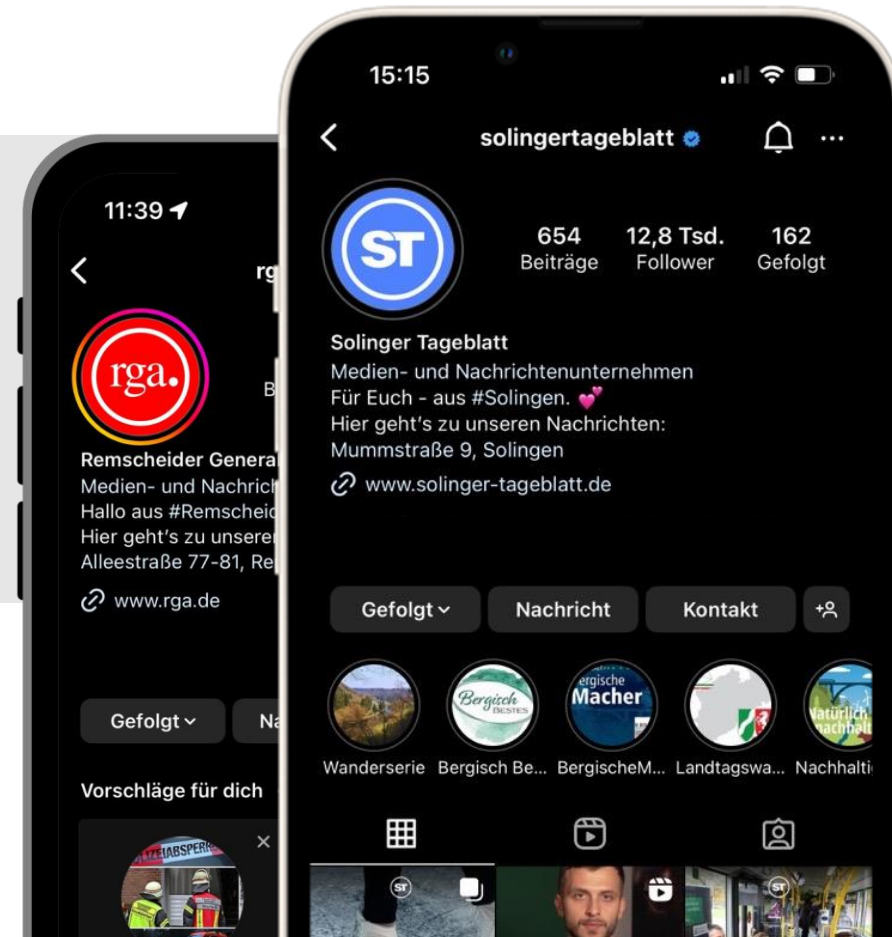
11:39

rg

rga.

B

Remscheider Genera
Medien- und Nachrich
Hallo aus #Remscheid
Hier geht's zu unserer
Alleestraße 77-81, Re

www.rga.de

Gefolgt

Na

Vorschläge für dich

×

15:15

solingertageblatt

ST

654
Beiträge

12,8 Tsd.
Follower

162
Gefolgt

Solinger Tageblatt
Medien- und Nachrichtenunternehmen
Für Euch - aus #Solingen. 💕
Hier geht's zu unseren Nachrichten:
Mummstraße 9, Solingen

www.solinger-tageblatt.de

Gefolgt

Nachricht

Kontakt

Bergisch BESTES

ergische Macher

Natürlich nachhalt

Wanderserie

Bergisch Be...

BergischeM...

Landtagswa...

Nachhalti

ST

ST